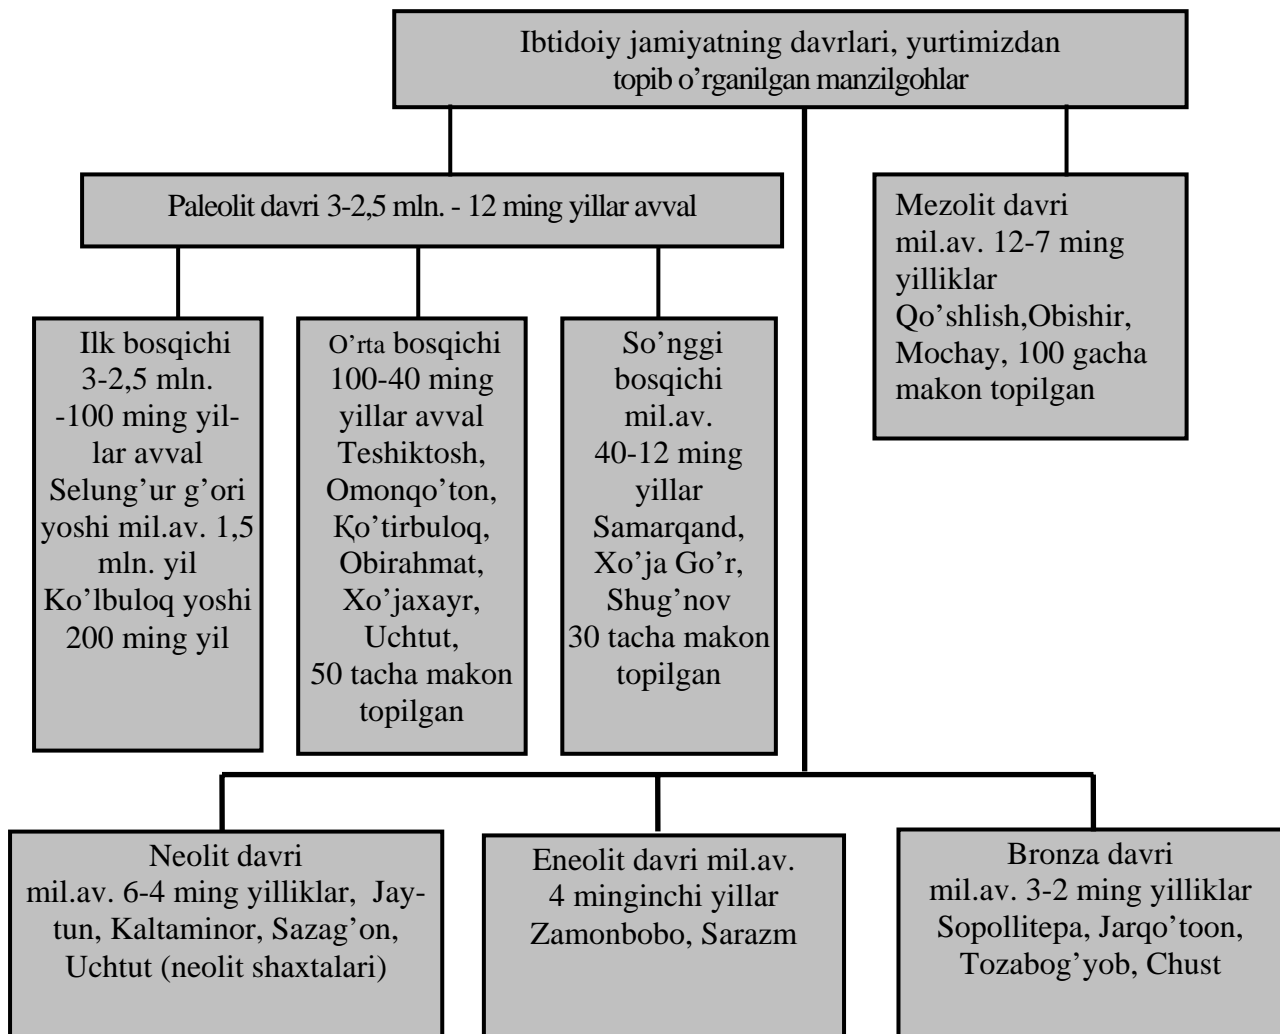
Ibtidoiy jamiyatning davrlari, yurtimizdan topib o’rganilgan manzilgohlar

Paleolit davri 3-2,5 mln. - 12 ming yillar avval

Mezolit davri mil.av. 12-7 ming yilliklar Qo’shlish,Obishir, Mochay, 100 gacha makon topilgan

Ilk bosqichi 3-2,5 mln. -100 ming yillar avval Selung’ur g’ori yoshi mil.av. 1,5 mln. yil Ko’lbuloq yoshi 200 ming yil

O’rta bosqichi 100-40 ming yillar avval Teshiktosh, Omonqo’ton, Қo’tirbuloq, Obirahmat, Xo’jaxayr, Uchtut, 50 tacha makon topilgan

So’nggi bosqichi mil.av. 40-12 ming yillar Samarqand, Xo’ja Go’r, Shug’nov 30 tacha makon topilgan

Neolit davri mil.av. 6-4 ming yilliklar, Jaytun, Kaltaminor, Sazag’on, Uchtut (neolit shaxtalari)

Eneolit davri mil.av. 4 minginchi yillar Zamonbobo, Sarazm

Bronza davri mil.av. 3-2 ming yilliklar Sopollitepa, Jarqo’toon, Tozabog’yob, Chust